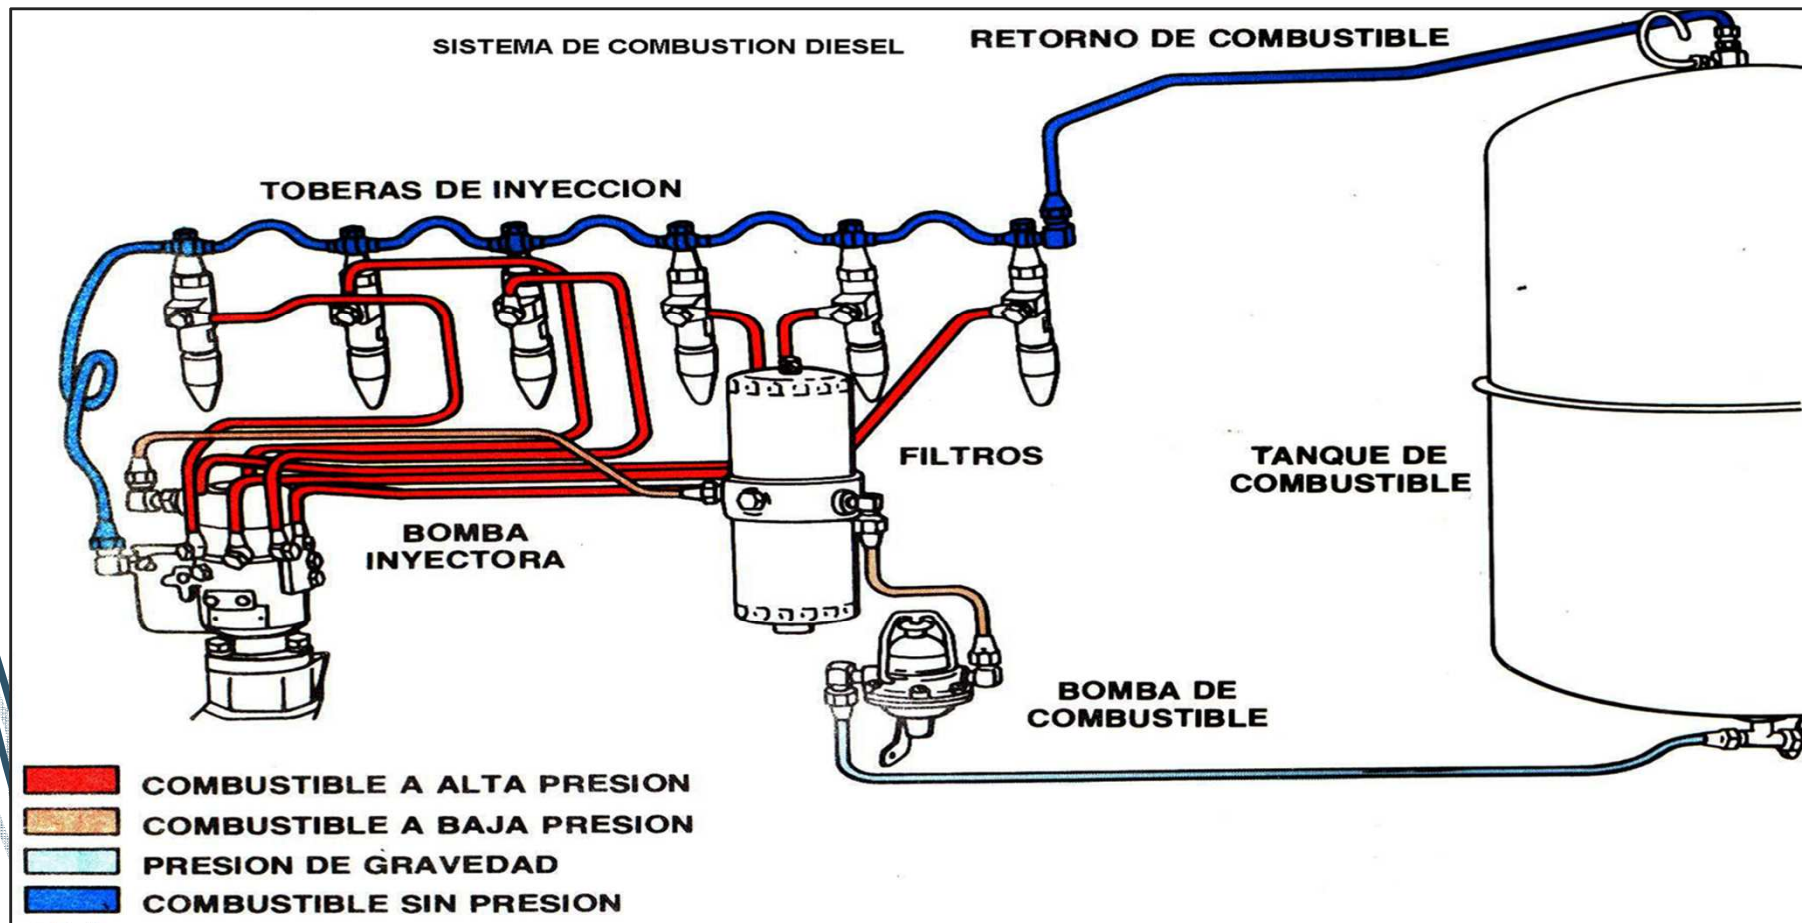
SISTEMA DE COMBUSTION DIESEL

RETORNO DE COMBUSTIBLE

TOBERAS DE INYECCION

FILTROS

TANQUE DE COMBUSTIBLE

BOMBA INYECTORA

BOMBA DE COMBUSTIBLE

COMBUSTIBLE A ALTA PRESION
COMBUSTIBLE A BAJA PRESION
PRESION DE GRAVEDAD
COMBUSTIBLE SIN PRESION